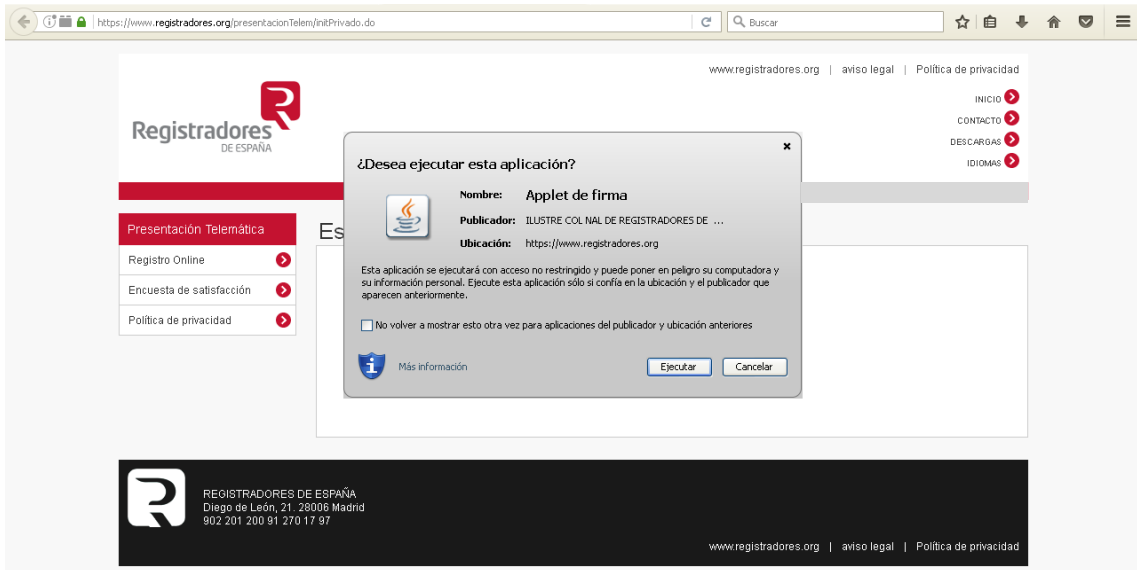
https://www.registradores.org/presentacionTelem/initPrivado.do

Buscar

www.registradores.org | aviso legal | Política de privacidad

Registradores
DE ESPAÑA

INICIO
CONTACTO
DESCARGAS
IDIOMAS

Presentación Telemática
Registro Online
Encuesta de satisfacción
Política de privacidad

Es

¿Desea ejecutar esta aplicación?

Nombre: Applet de firma
Publicador: ILUSTRE COL NAL DE REGISTRADORES DE ...
Ubicación: https://www.registradores.org

Esta aplicación se ejecutará con acceso no restringido y puede poner en peligro su computadora y su información personal. Ejecute esta aplicación sólo si confía en la ubicación y el publicador que aparecen anteriormente.

No volver a mostrar esto otra vez para aplicaciones del publicador y ubicación anteriores

Más información

Ejecutar
Cancelar

REGISTRADORES DE ESPAÑA
Diego de León, 21. 28006 Madrid
902 201 200 91 270 17 97

www.registradores.org | aviso legal | Política de privacidad